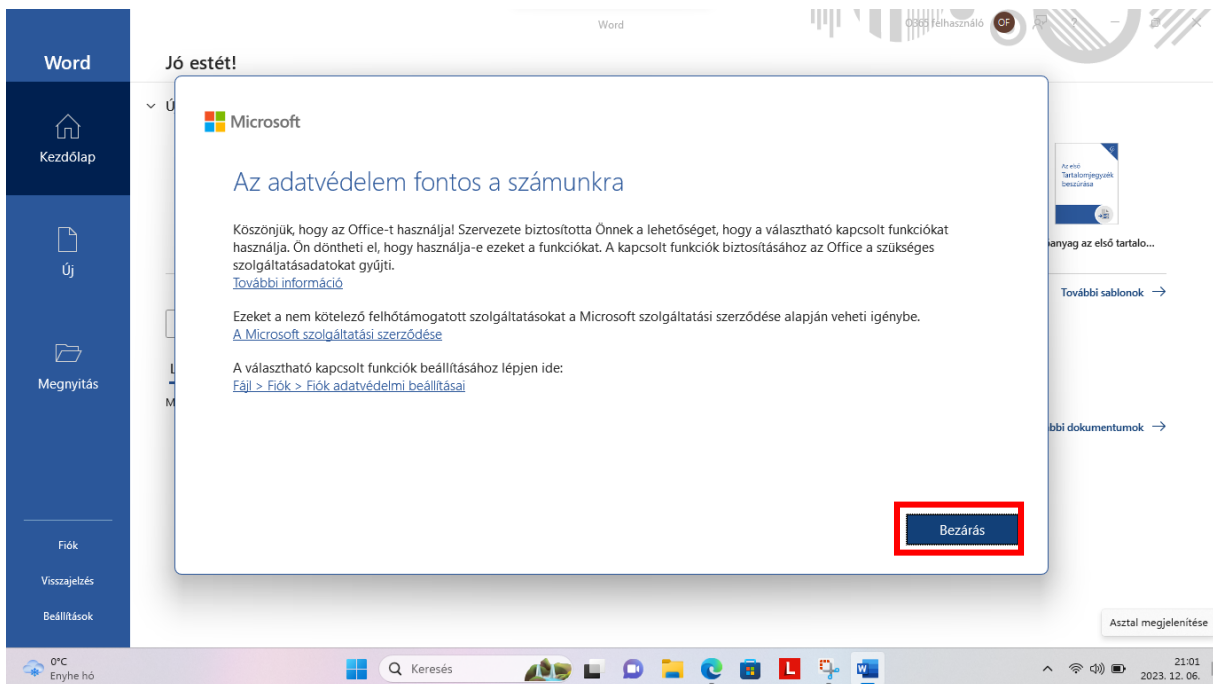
Word

OBB felhasználó OF

Word

Jó estét!

Kezdőlap

Új

Megnyitás

Fiók

Visszajelzés

Beállítások

Microsoft

Az adatvédelem fontos a számunkra

Köszönjük, hogy az Office-t használja! Szervezete biztosította Önnek a lehetőséget, hogy a választható kapcsolt funkciókat használja. Ön döntheti el, hogy használja-e ezeket a funkciókat. A kapcsolt funkciók biztosításához az Office a szükséges szolgáltatásadatokat gyűjti.
További információ

Ezeket a nem kötelező felhőtámogatott szolgáltatásokat a Microsoft szolgáltatási szerződése alapján veheti igénybe.
A Microsoft szolgáltatási szerződése

A választható kapcsolt funkciók beállításához lépjen ide:
Fájl > Fiók > Fiók adatvédelmi beállításai

Bezárás

Az első Tartalomjegyzék beszúrása

anyag az első tartalo...

További sablonok →

ibbi dokumentumok →

Asztal megjelenítése

0°C
Enyhe hó

Keresés

21:01
2023. 12. 06.